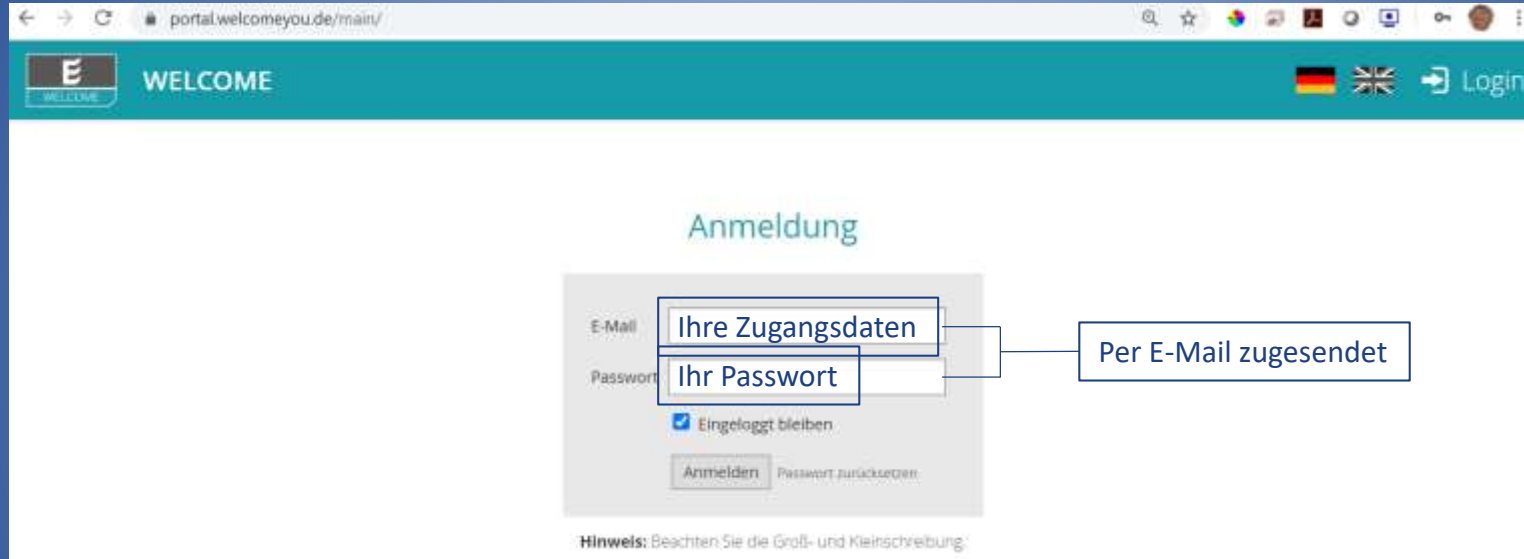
portal.welcomeyou.de/main/

E
WELCOME

WELCOME

Login

Anmeldung

E-Mail
Ihre Zugangsdaten

Passwort
Ihr Passwort

Per E-Mail zugesendet

Eingeloggt bleiben

Anmelden
Passwort zurücksetzen

**Hinweis:** Beachten Sie die Groß- und Kleinschreibung.